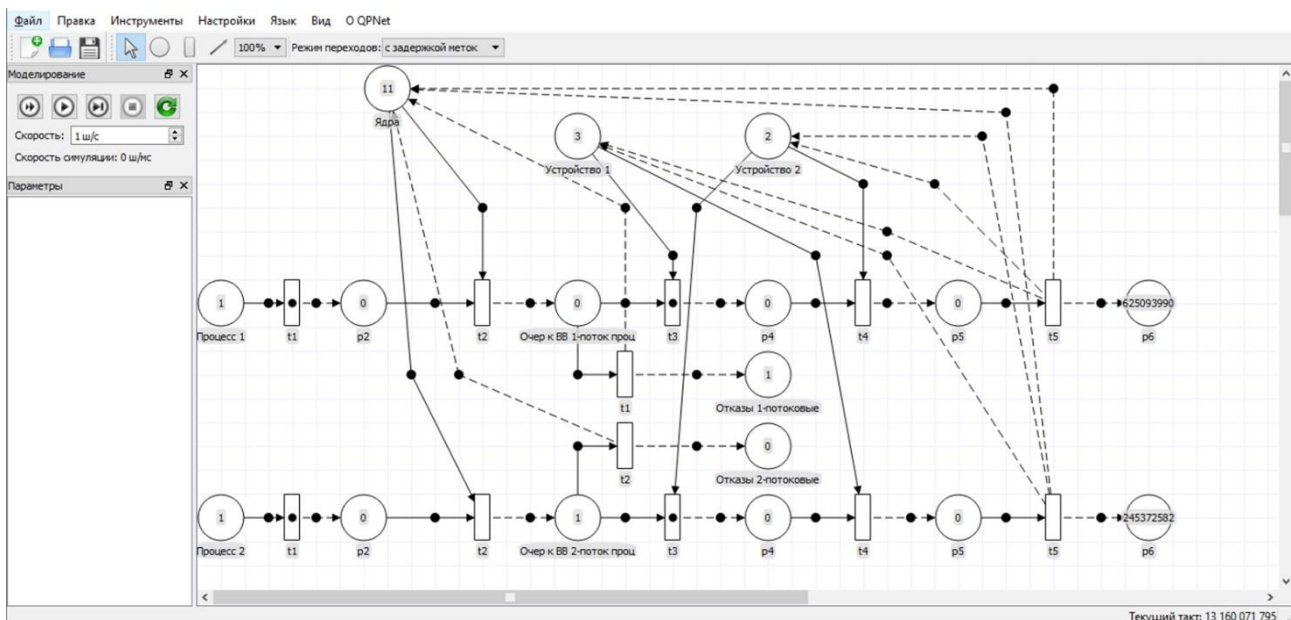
Файл Правка Инструменты Настройки Язык Вид О QPNet

100% Режим переходов: с задержкой меток

Моделирование

Скорость: 1 ш/с

Скорость симуляции: 0 ш/мс

Параметры

11
Ядра

3
Устройство 1

2
Устройство 2

1
Процесс 1

t1

0
p2

t2

0
Очер к ВВ 1-поток проц

t3

0
p4

t4

0
p5

t5

625093990
p6

t1

1
Отказы 1-потоковые

t2

0
Отказы 2-потоковые

1
Процесс 2

t1

0
p2

t2

1
Очер к ВВ 2-поток проц

t3

0
p4

t4

0
p5

t5

245372582
p6

Текущий такт: 13 160 071 795